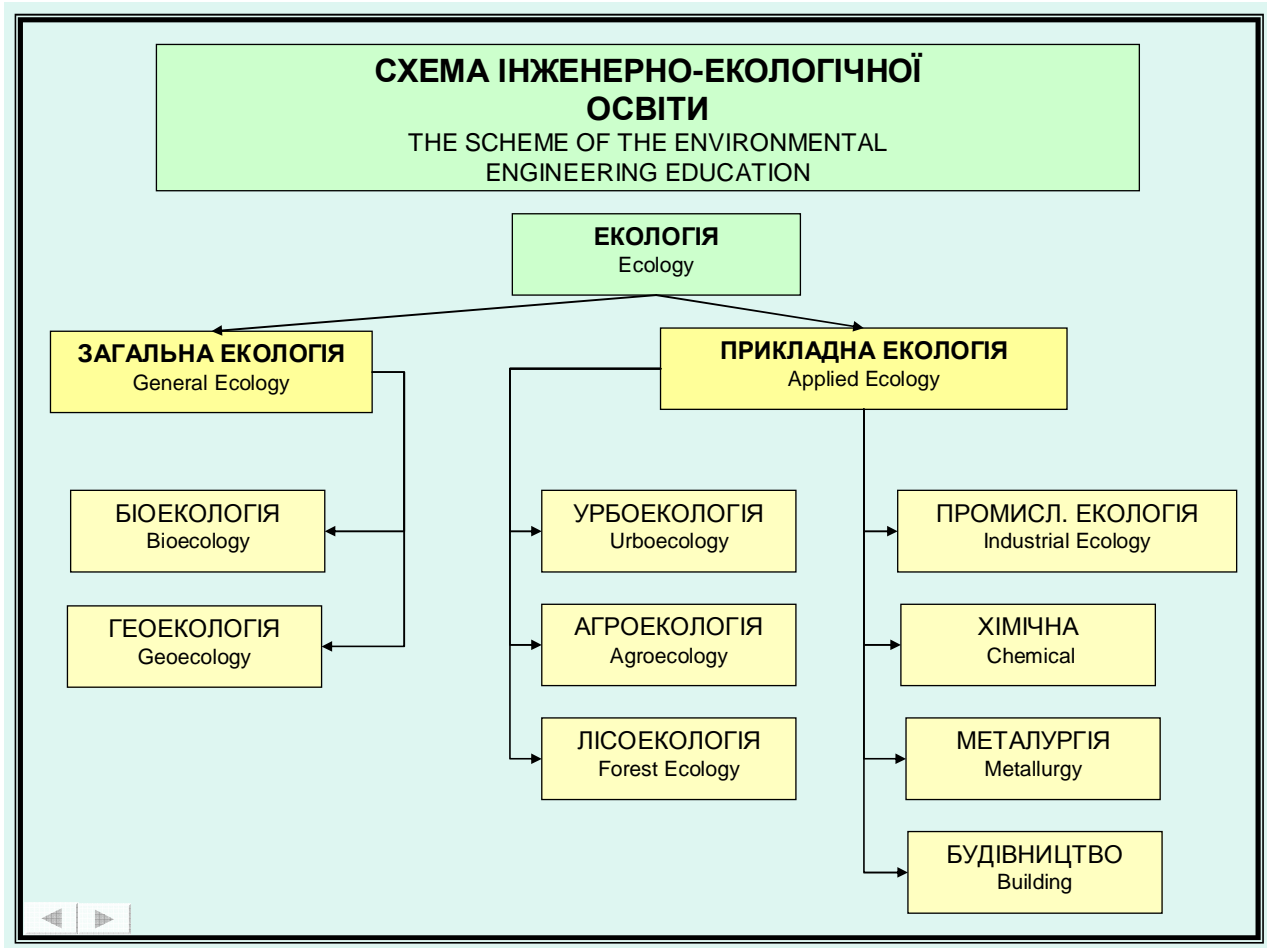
СХЕМА ІНЖЕНЕРНО-ЕКОЛОГІЧНОЇ ОСВІТИ
THE SCHEME OF THE ENVIRONMENTAL ENGINEERING EDUCATION

ЕКОЛОГІЯ
Ecology

ЗАГАЛЬНА ЕКОЛОГІЯ
General Ecology

ПРИКЛАДНА ЕКОЛОГІЯ
Applied Ecology

БІОЕКОЛОГІЯ
Bioecology

ГЕОЕКОЛОГІЯ
Geoecology

УРБОЕКОЛОГІЯ
Urboecology

АГРОЕКОЛОГІЯ
Agroecology

ЛІСОЕКОЛОГІЯ
Forest Ecology

ПРОМИСЛ. ЕКОЛОГІЯ
Industrial Ecology

ХІМІЧНА
Chemical

МЕТАЛУРГІЯ
Metallurgy

БУДІВНИЦТВО
Building